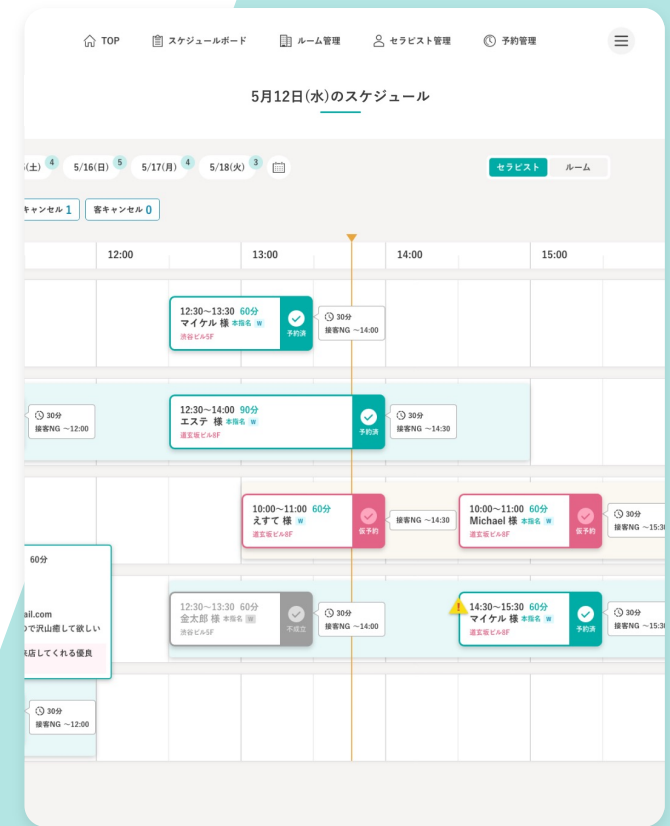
TOP スケジュールボード ルーム管理 セラピスト管理 予約管理

5月12日(水)のスケジュール

(土) 4 5/16(日) 5 5/17(月) 4 5/18(火) 3

セラピスト ルーム

キャンセル 1 客キャンセル 0

12:00 13:00 14:00 15:00

12:30~13:30 60分
マイケル 様 本指名 W
渋谷ビル5F
予約済

30分
接客NG ~14:00

30分
接客NG ~12:00

12:30~14:00 90分
エステ 様 本指名 W
道玄坂ビル8F
予約済

30分
接客NG ~14:30

10:00~11:00 60分
えすて 様 W
道玄坂ビル8F
仮予約

接客NG ~14:30

10:00~11:00 60分
Michael 様 本指名 W
道玄坂ビル8F
仮予約

30分
接客NG ~15:30

60分
ail.com
ので沢山癒して欲しい
来店してくれる優良

12:30~13:30 60分
金太郎 様 本指名 W
渋谷ビル5F
不成立

30分
接客NG ~14:00

14:30~15:30 60分
マイケル 様 本指名 W
道玄坂ビル8F
予約済

30分
接客NG ~15:30

30分
接客NG ~12:00